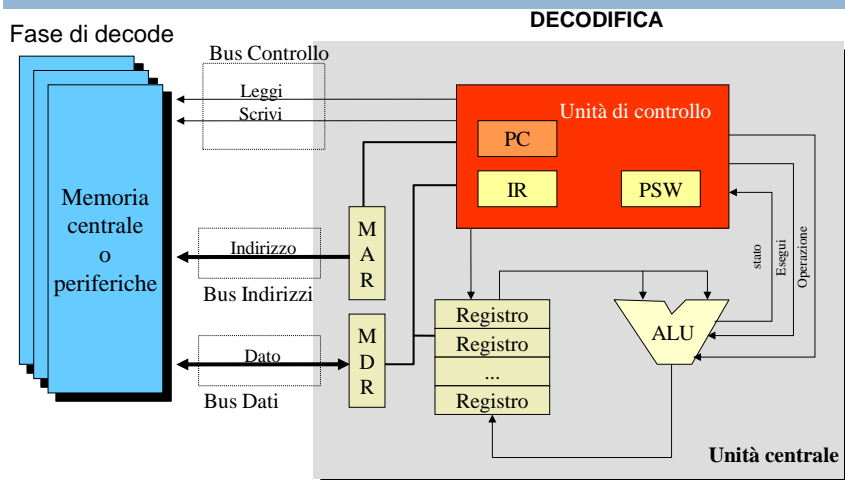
DECODIFICA

Fase di decode

Bus Controllo

Leggi

Scrivi

Unità di controllo

PC

IR

PSW

Memoria centrale o periferiche

Indirizzo

M A R

Bus Indirizzi

stato

Esegui

Operazione

Registro

Registro

...

Registro

ALU

Dato

M D R

Bus Dati

Unità centrale